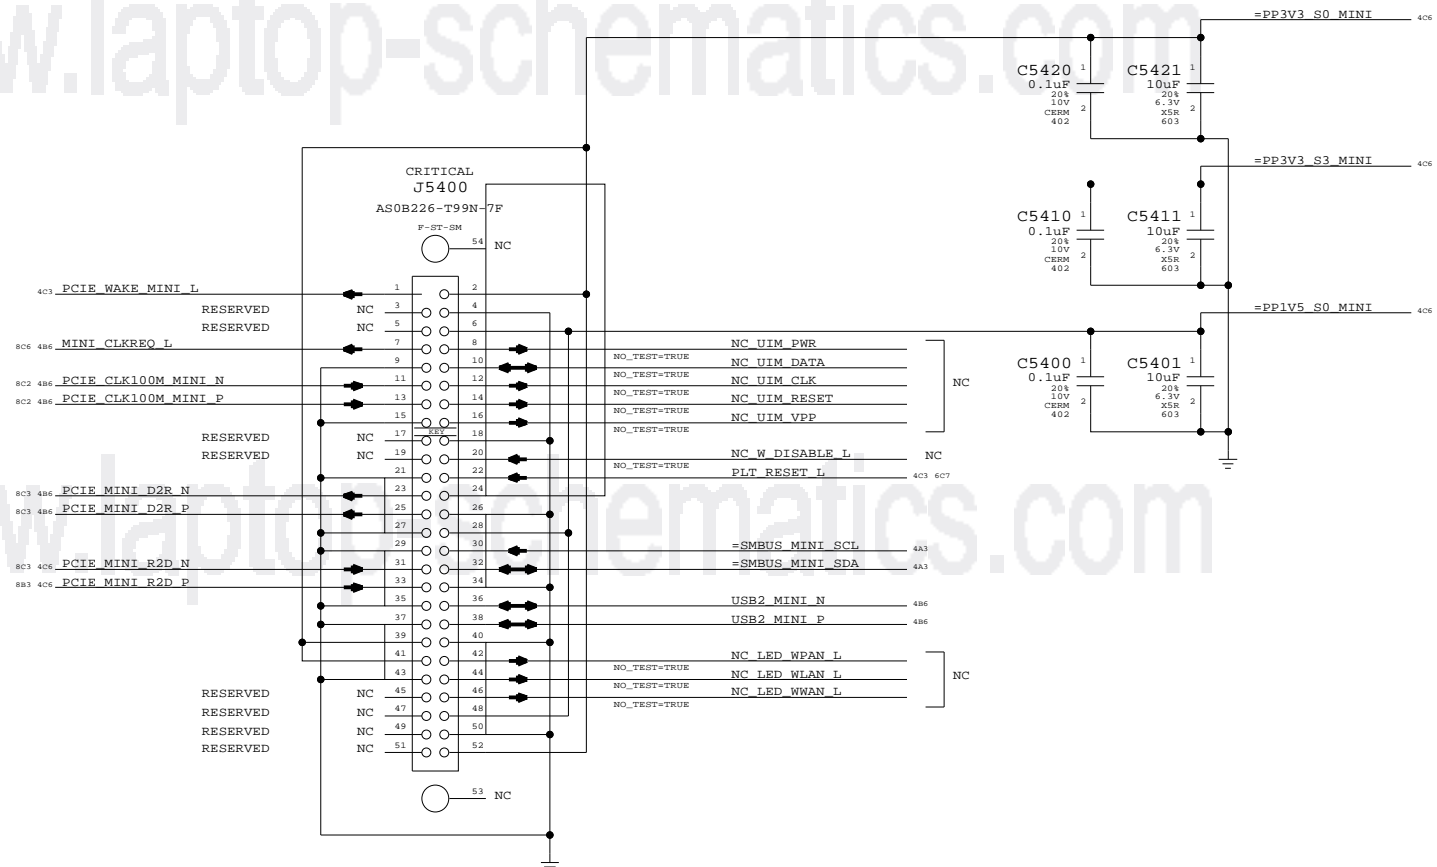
w.laptop-schematics.com

=PP3V3_S0_MINI 4C6

C5420 1 0.1uF 20% 10V CERM 402 2

C5421 1 10uF 20% 6.3V X5R 603 2

=PP3V3_S3_MINI 4C6

C5410 1 0.1uF 20% 10V CERM 402 2

C5411 1 10uF 20% 6.3V X5R 603 2

=PP1V5_S0_MINI 4C6

C5400 1 0.1uF 20% 10V CERM 402 2

C5401 1 10uF 20% 6.3V X5R 603 2

CRITICAL
J5400
AS0B226-T99N-7F
F-ST-SM

54 NC

4C3 PCIE_WAKE_MINI_L 1 2
RESERVED NC 3 4
RESERVED NC 5 6
8C6 4B6 MINI_CLKREQ_L 7 8 NC_UIM_PWR
9 10 NO_TEST=TRUE NC_UIM_DATA
8C2 4B6 PCIE_CLK100M_MINI_N 11 12 NO_TEST=TRUE NC_UIM_CLK NC
8C2 4B6 PCIE_CLK100M_MINI_P 13 14 NO_TEST=TRUE NC_UIM_RESET
15 16 NO_TEST=TRUE NC_UIM_VPP
NO_TEST=TRUE
RESERVED NC 17 KEY 18
RESERVED NC 19 20 NC_W_DISABLE_L NC
21 22 NO_TEST=TRUE PLT_RESET_L 4C3 6C7
8C3 4B6 PCIE_MINI_D2R_N 23 24
8C3 4B6 PCIE_MINI_D2R_P 25 26
27 28
29 30 =SMBUS_MINI_SCL 4A3
8C3 4C6 PCIE_MINI_R2D_N 31 32 =SMBUS_MINI_SDA 4A3
8B3 4C6 PCIE_MINI_R2D_P 33 34
35 36 USB2_MINI_N 4B6
37 38 USB2_MINI_P 4B6
39 40
41 42 NC_LED_WPAN_L
43 44 NO_TEST=TRUE NC_LED_WLAN_L NC
RESERVED NC 45 46 NO_TEST=TRUE NC_LED_WWAN_L
RESERVED NC 47 48 NO_TEST=TRUE
RESERVED NC 49 50
RESERVED NC 51 52

53 NC

w.laptop-schematics.com